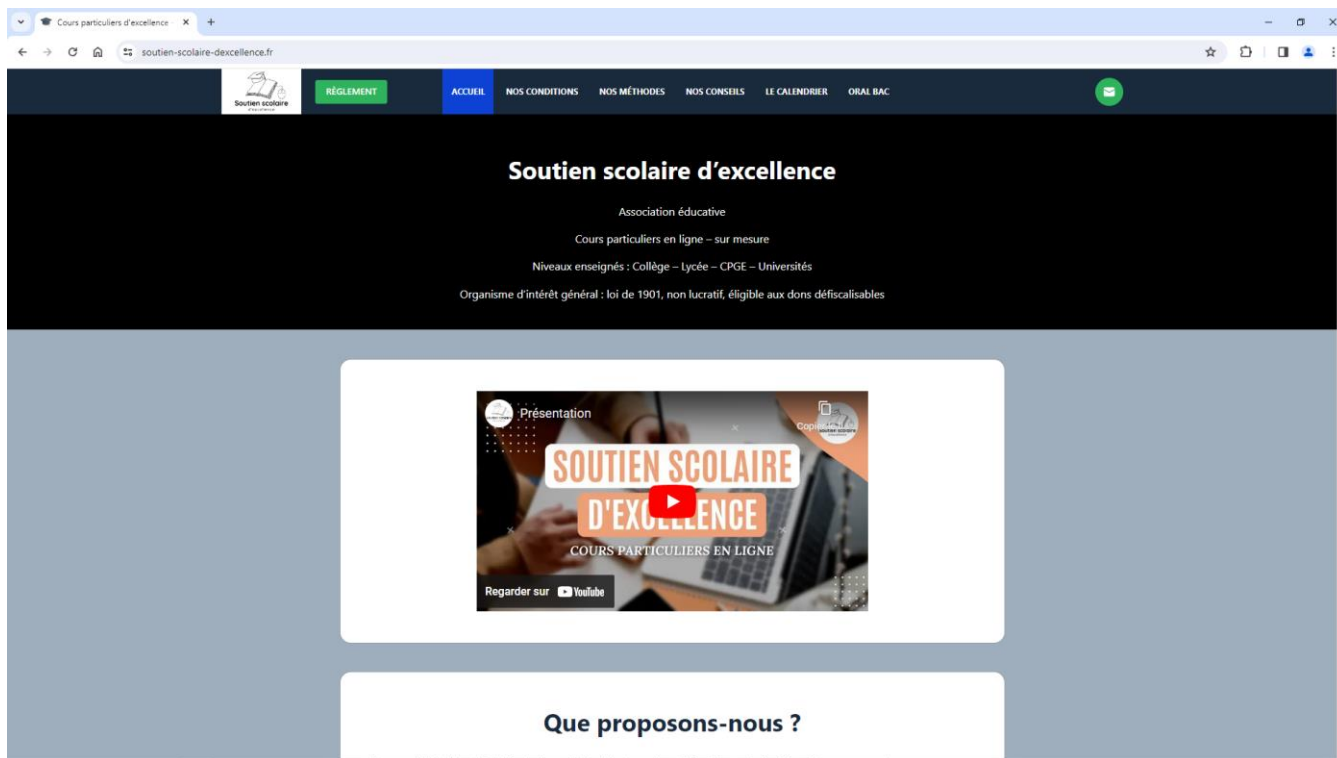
Cours particuliers d'excellence

soutien-scolaire-dexcellence.fr

Soutien scolaire

RÈGLEMENT

ACCUEIL

NOS CONDITIONS

NOS MÉTHODES

NOS CONSEILS

LE CALENDRIER

ORAL BAC

Soutien scolaire d'excellence

Association éducative

Cours particuliers en ligne – sur mesure

Niveaux enseignés : Collège – Lycée – CPGE – Universités

Organisme d'intérêt général : loi de 1901, non lucratif, éligible aux dons défiscalisables

Présentation

Copier le lien

SOUTIEN SCOLAIRE

D'EXCELLENCE

COURS PARTICULIERS EN LIGNE

Regarder sur YouTube

Que proposons-nous ?